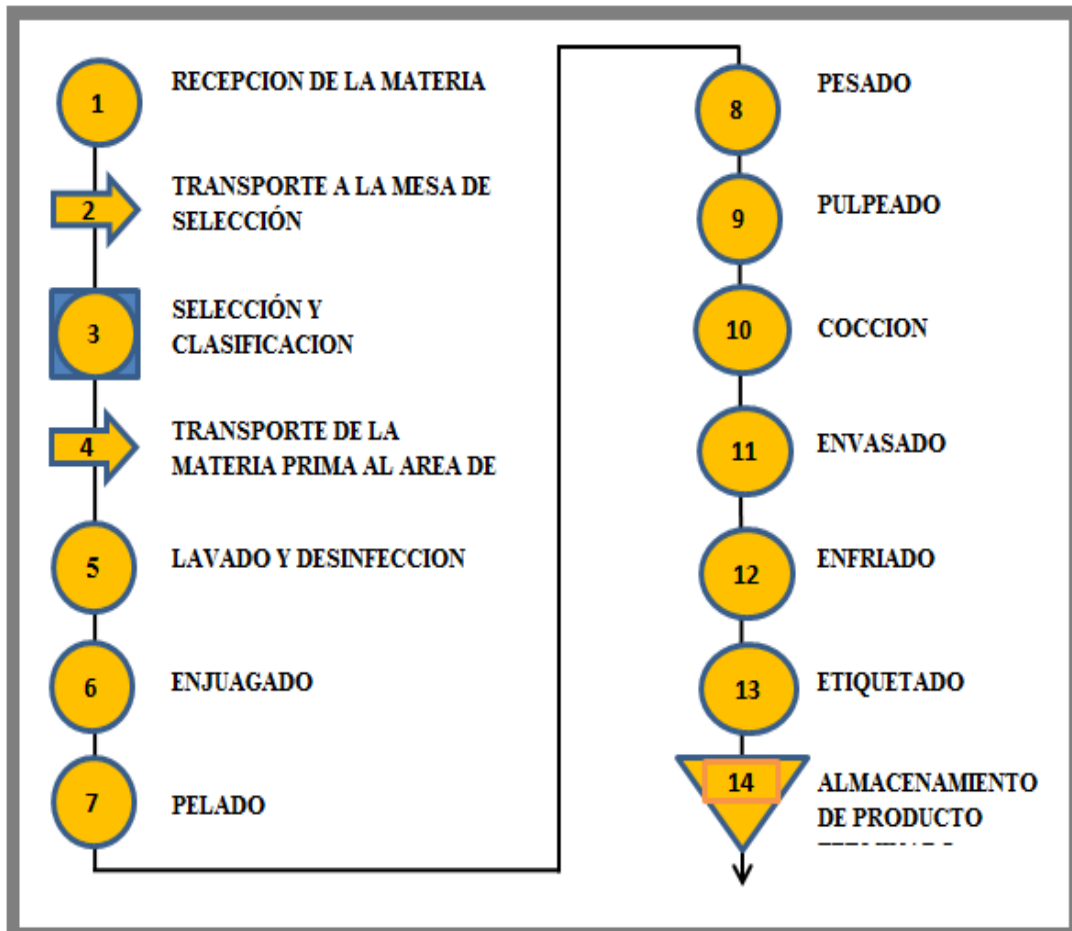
1 RECEPCION DE LA MATERIA

2 TRANSPORTE A LA MESA DE SELECCIÓN

3 SELECCIÓN Y CLASIFICACION

4 TRANSPORTE DE LA MATERIA PRIMA AL AREA DE

5 LAVADO Y DESINFECCION

6 ENJUAGADO

7 PELADO

8 PESADO

9 PULPEADO

10 COCCION

11 ENVASADO

12 ENFRIADO

13 ETIQUETADO

14 ALMACENAMIENTO DE PRODUCTO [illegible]